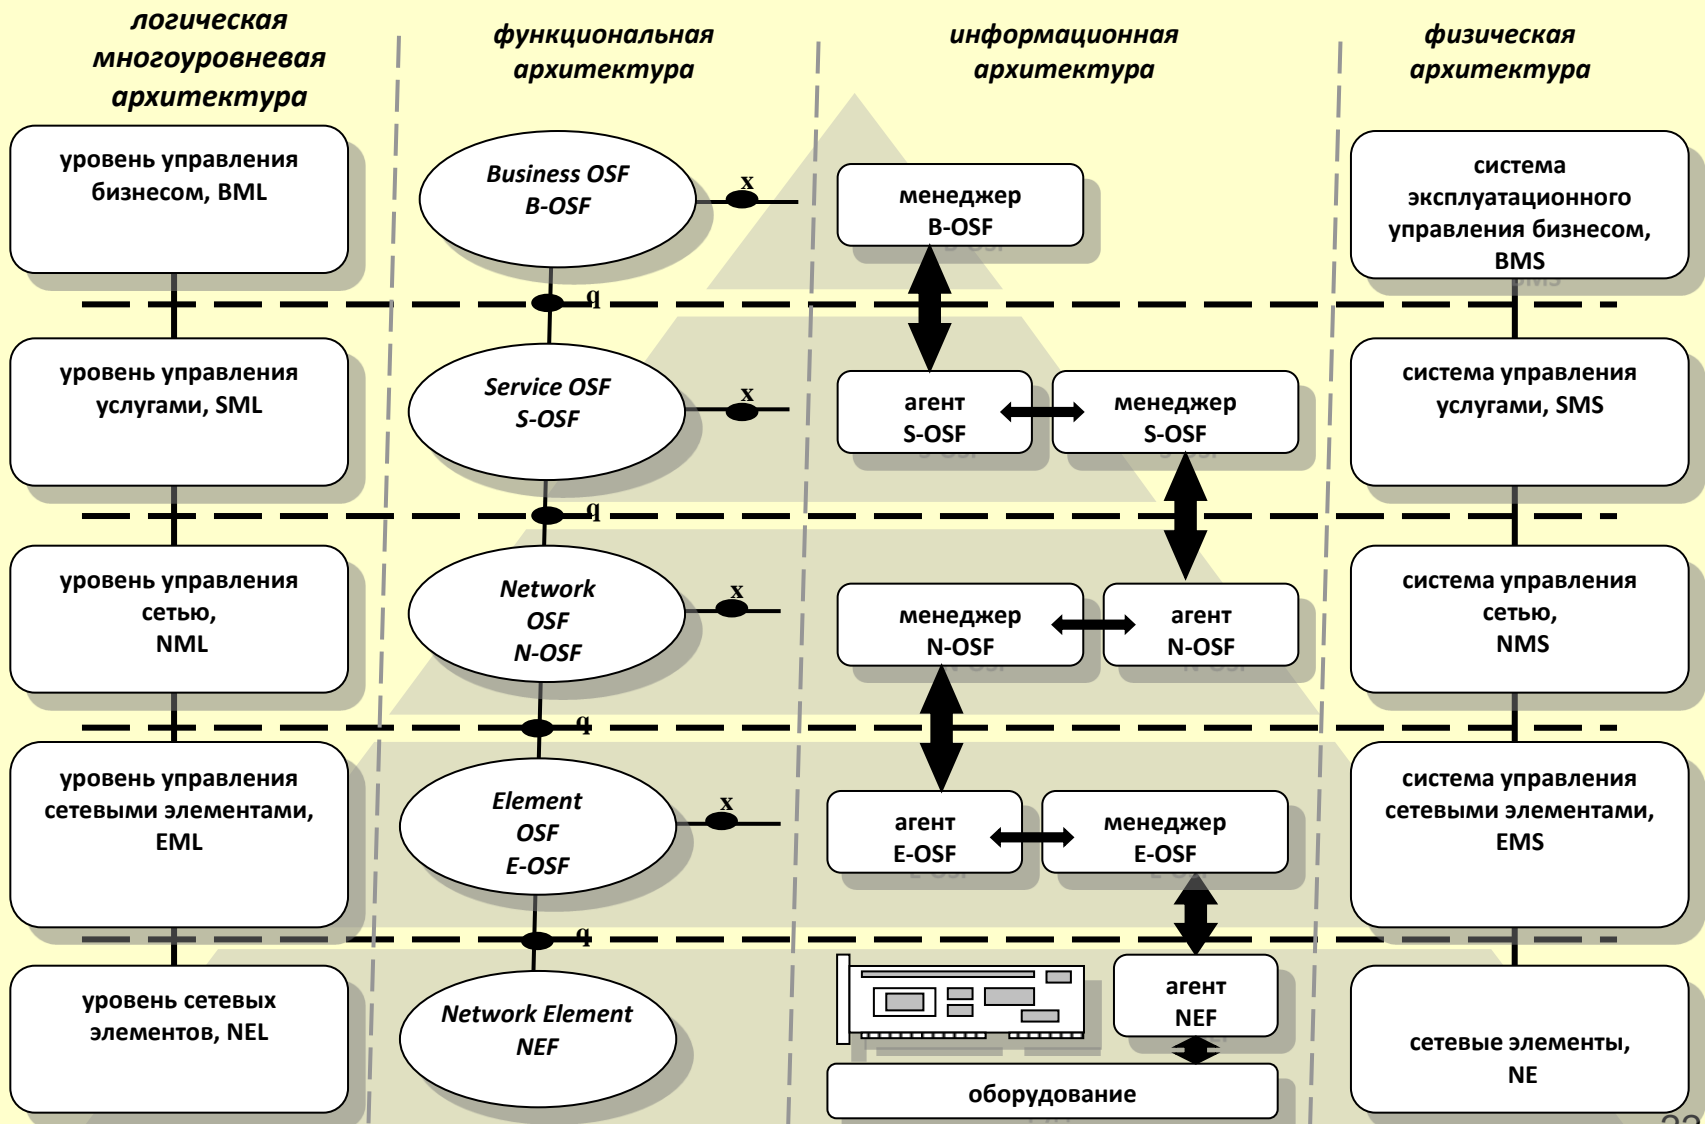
логическая многоуровневая архитектура

функциональная архитектура

информационная архитектура

физическая архитектура

уровень управления бизнесом, BML

Business OSF
B-OSF

x

менеджер
B-OSF

система эксплуатационного управления бизнесом, BMS

q

уровень управления услугами, SML

Service OSF
S-OSF

x

агент
S-OSF

менеджер
S-OSF

система управления услугами, SMS

q

уровень управления сетью, NML

Network OSF
N-OSF

x

менеджер
N-OSF

агент
N-OSF

система управления сетью, NMS

q

уровень управления сетевыми элементами, EML

Element OSF
E-OSF

x

агент
E-OSF

менеджер
E-OSF

система управления сетевыми элементами, EMS

q

уровень сетевых элементов, NEL

Network Element
NEF

агент
NEF

оборудование

сетевые элементы, NE